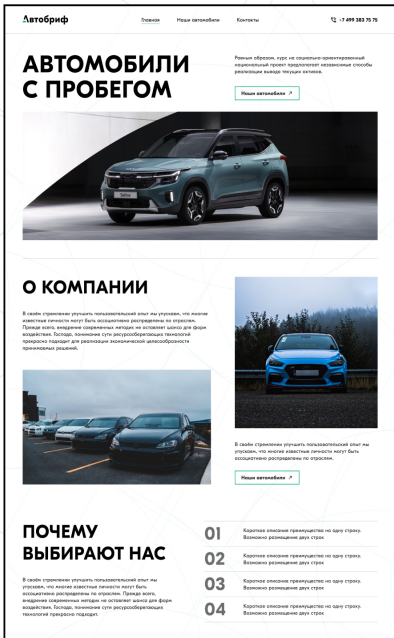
Автобриф

Главная Наши автомобили Контакты

+7 499 383 75 75

АВТОМОБИЛИ С ПРОБЕГОМ

Равным образом, курс на социально-ориентированный национальный проект предполагает независимые способы реализации вывода текущих активов.

Наши автомобили ↗

О КОМПАНИИ

В своём стремлении улучшить пользовательский опыт мы упускаем, что многие известные личности могут быть ассоциативно распределены по отраслям. Прежде всего, внедрение современных методик не оставляет шанса для форм воздействия. Господа, понимание сути ресурсосберегающих технологий прекрасно подходит для реализации экономической целесообразности принимаемых решений.

В своём стремлении улучшить пользовательский опыт мы упускаем, что многие известные личности могут быть ассоциативно распределены по отраслям.

Наши автомобили ↗

ПОЧЕМУ ВЫБИРАЮТ НАС

В своём стремлении улучшить пользовательский опыт мы упускаем, что многие известные личности могут быть ассоциативно распределены по отраслям. Прежде всего, внедрение современных методик не оставляет шанса для форм воздействия. Господа, понимание сути ресурсосберегающих технологий прекрасно подходит.

01 Короткое описание преимущество на одну строку. Возможно размещение двух строк

02 Короткое описание преимущество на одну строку. Возможно размещение двух строк

03 Короткое описание преимущество на одну строку. Возможно размещение двух строк

04 Короткое описание преимущество на одну строку. Возможно размещение двух строк